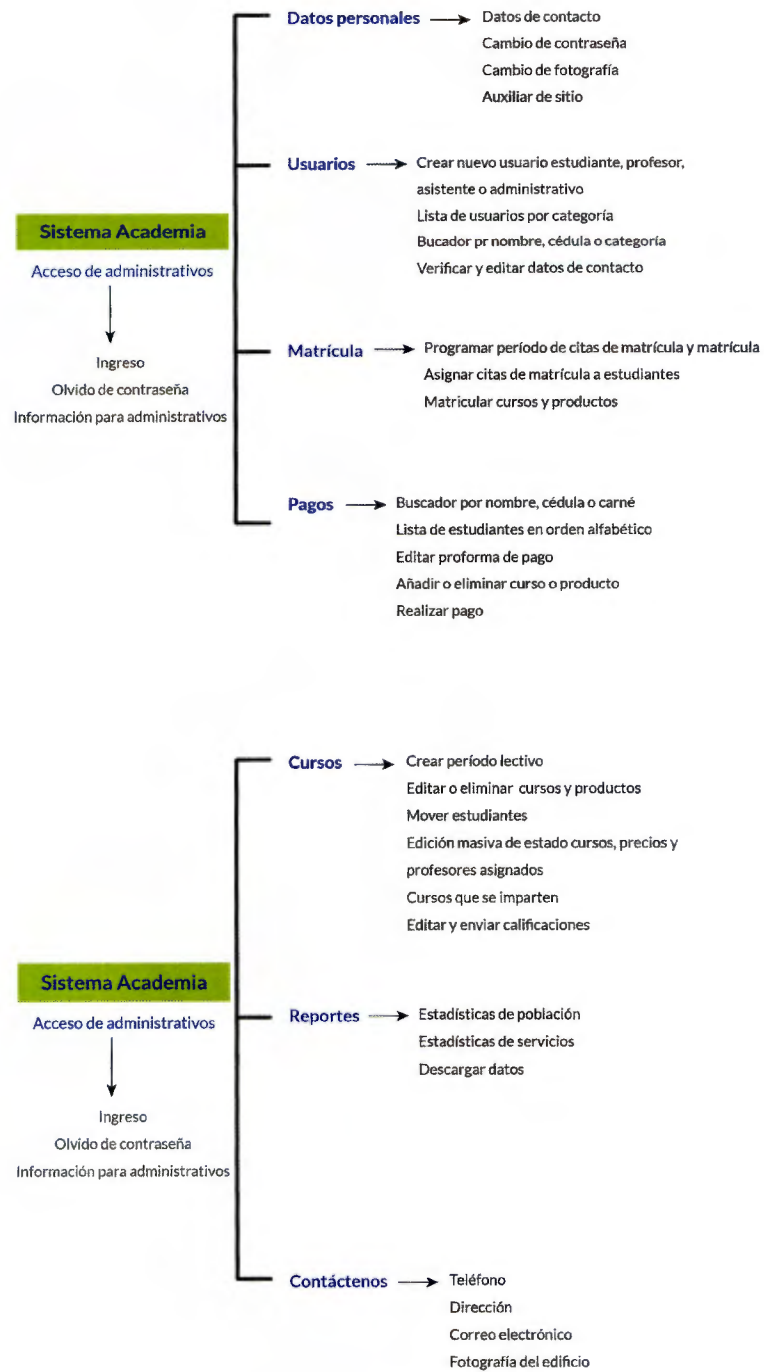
Sistema Academia

Acceso de administrativos

Ingreso
Olvido de contraseña
Información para administrativos

Datos personales
Datos de contacto
Cambio de contraseña
Cambio de fotografía
Auxiliar de sitio

Usuarios
Crear nuevo usuario estudiante, profesor, asistente o administrativo
Lista de usuarios por categoría
Bucador pr nombre, cédula o categoría
Verificar y editar datos de contacto

Matrícula
Programar período de citas de matrícula y matrícula
Asignar citas de matrícula a estudiantes
Matricular cursos y productos

Pagos
Buscador por nombre, cédula o carné
Lista de estudiantes en orden alfabético
Editar proforma de pago
Añadir o eliminar curso o producto
Realizar pago

Sistema Academia

Acceso de administrativos

Ingreso
Olvido de contraseña
Información para administrativos

Cursos
Crear período lectivo
Editar o eliminar cursos y productos
Mover estudiantes
Edición masiva de estado cursos, precios y profesores asignados
Cursos que se imparten
Editar y enviar calificaciones

Reportes
Estadísticas de población
Estadísticas de servicios
Descargar datos

Contáctenos
Teléfono
Dirección
Correo electrónico
Fotografía del edificio